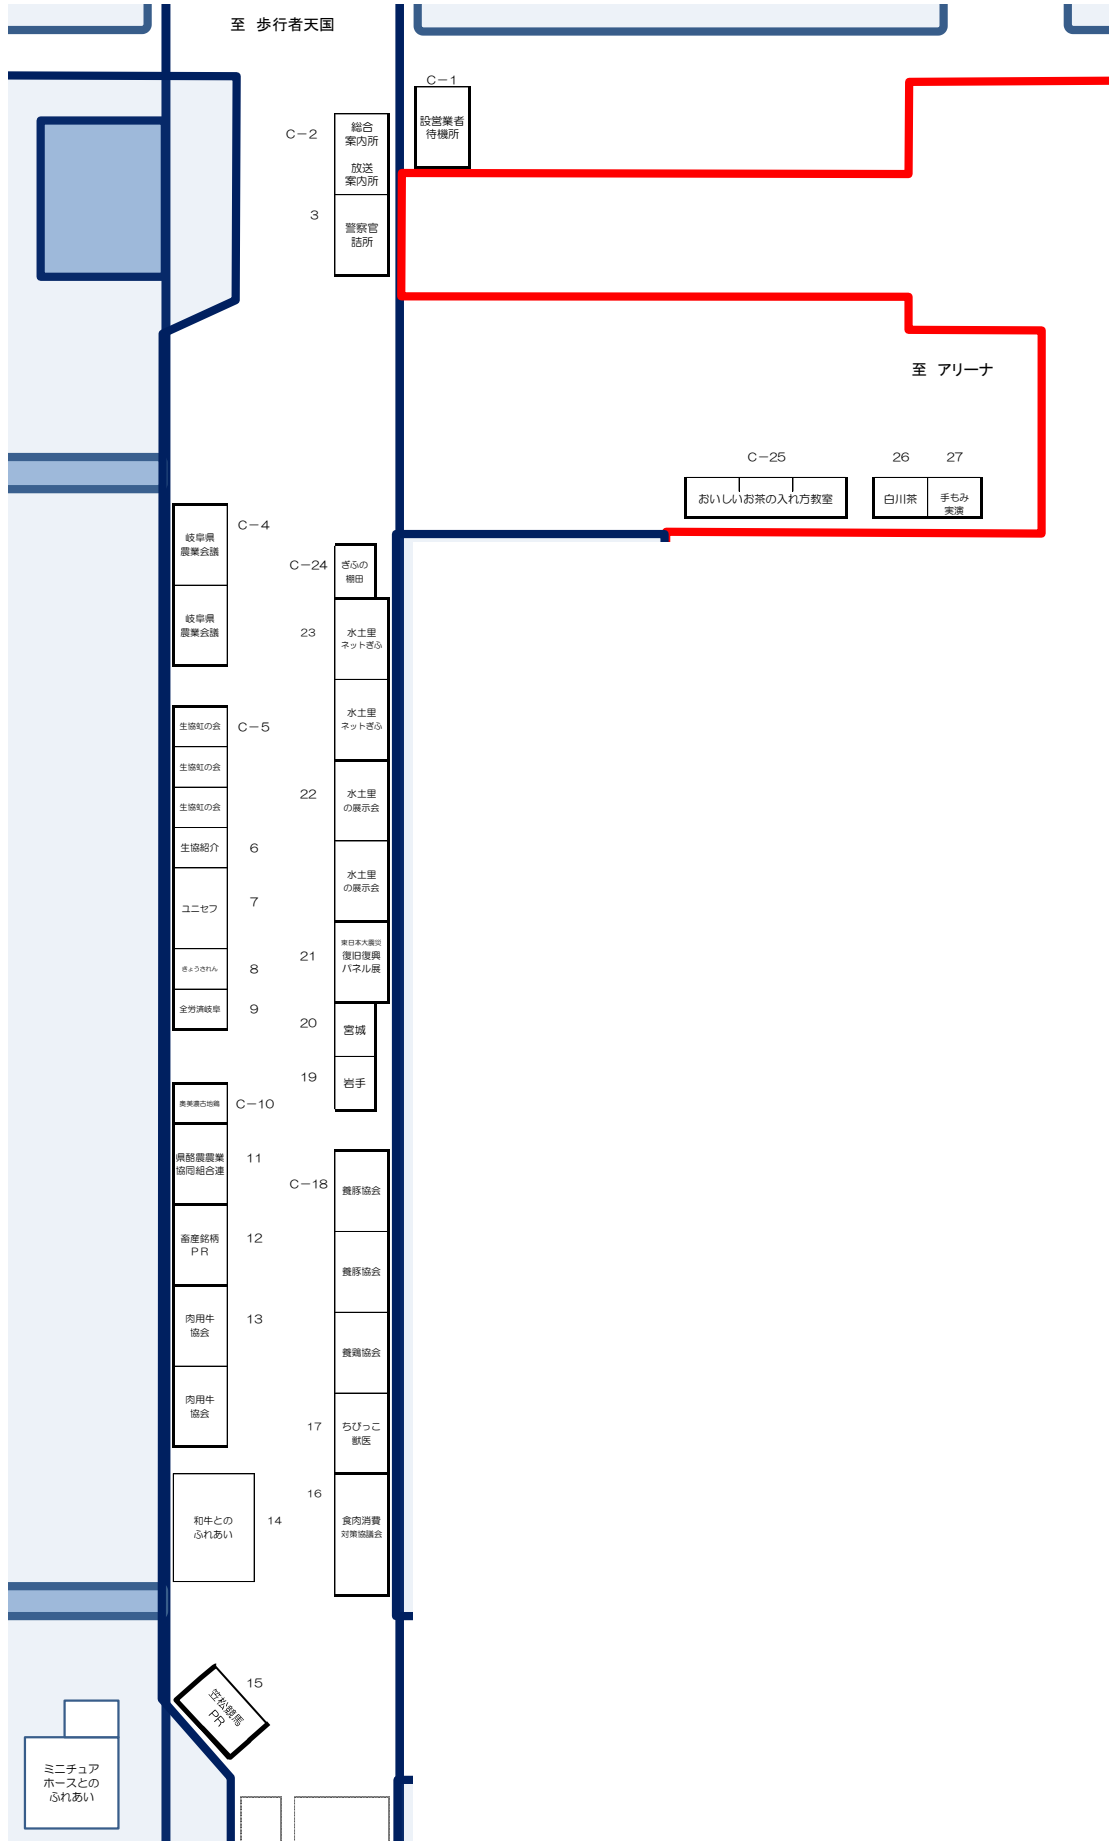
至 歩行者天国

C－1
設営業者待機所

C－2
総合案内所
放送案内所

3
警察官詰所

至 アリーナ

C－25
おいしいお茶の入れ方教室

26
白川茶

27
手もみ実演

C－4
岐阜県農業会議
岐阜県農業会議

C－24
ぎふの棚田

23
水土里ネットぎふ
水土里ネットぎふ

C－5
生協虹の会
生協虹の会
生協虹の会

22
水土里の展示会
水土里の展示会

6
生協紹介

7
ユニセフ

8
きょうされん

21
東日本大震災 復旧復興パネル展

9
全労済岐阜

20
宮城

19
岩手

C－10
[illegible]

11
県酪農農業協同組合連

C－18
養豚協会

12
畜産銘柄PR
養豚協会

13
肉用牛協会
養鶏協会

肉用牛協会

17
ちびっこ獣医

16
食肉消費対策協議会

和牛とのふれあい
14

15
笠松競馬PR

ミニチュアホースとのふれあい